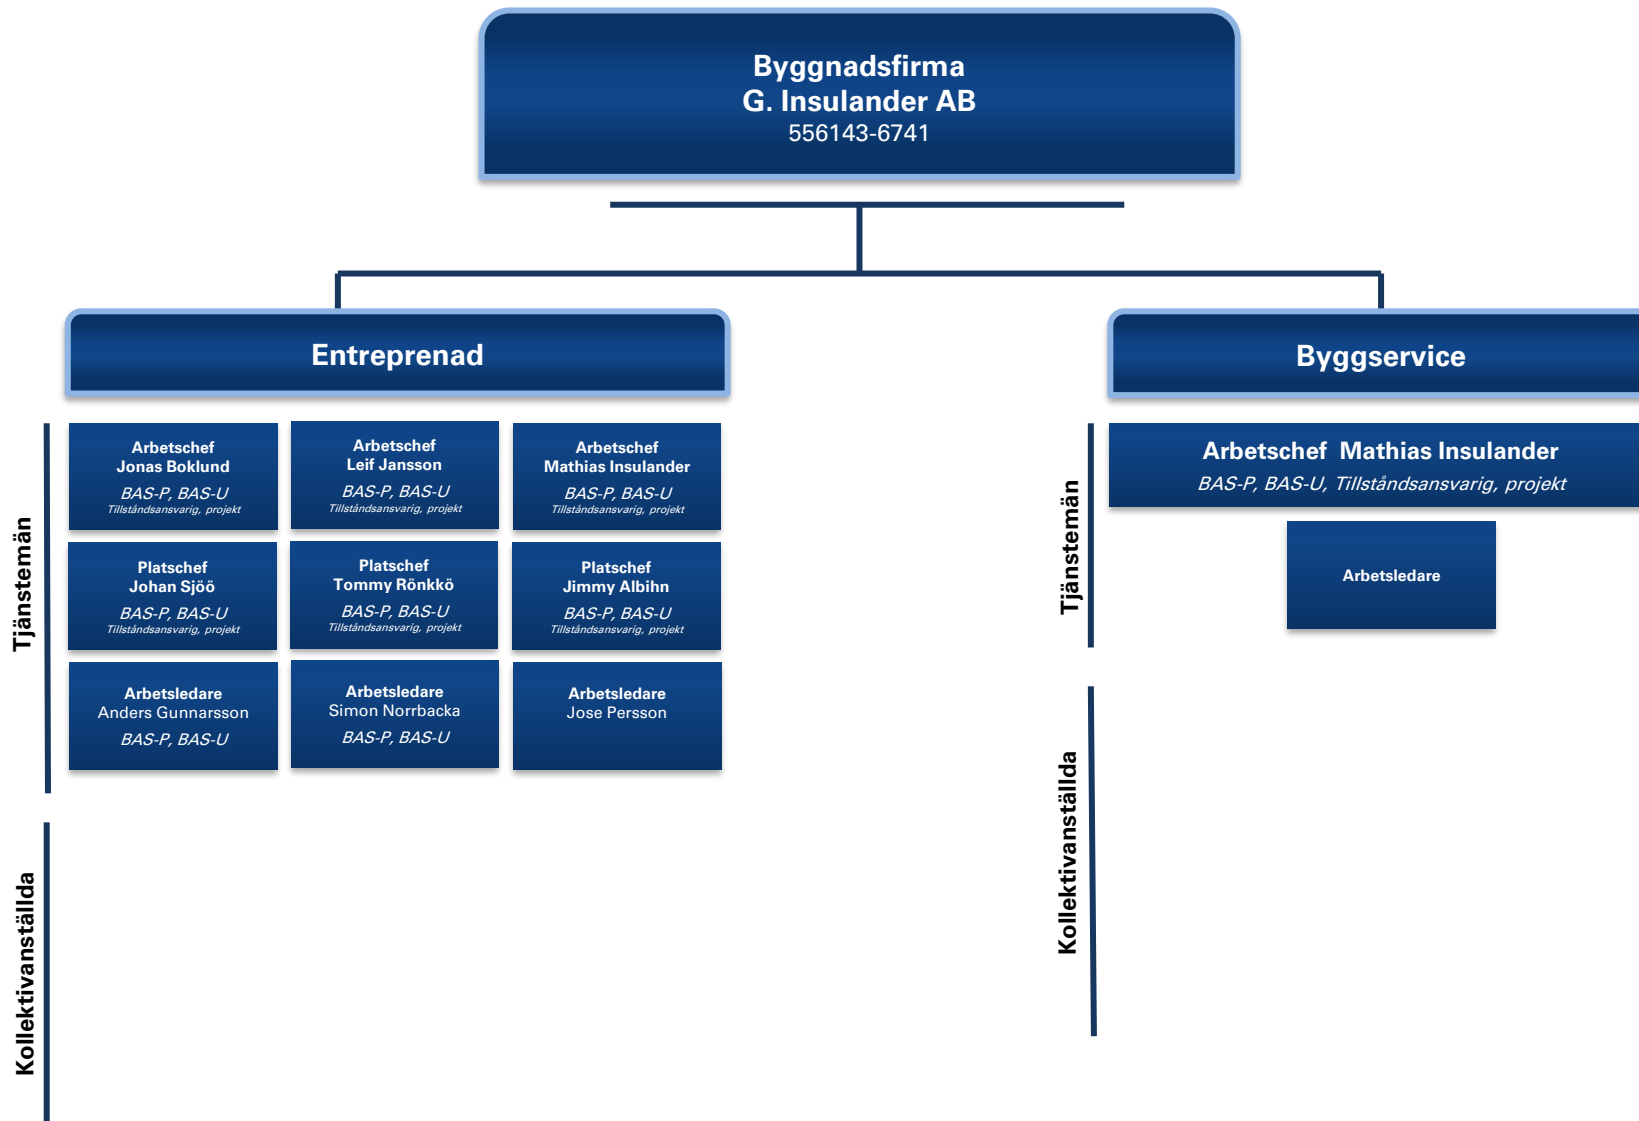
Byggnadsfirma
G. Insulander AB
556143-6741

Entreprenad

Tjänstemän

Arbetschef
Jonas Boklund
BAS-P, BAS-U
Tillståndsansvarig, projekt

Arbetschef
Leif Jansson
BAS-P, BAS-U
Tillståndsansvarig, projekt

Arbetschef
Mathias Insulander
BAS-P, BAS-U
Tillståndsansvarig, projekt

Platschef
Johan Sjöö
BAS-P, BAS-U
Tillståndsansvarig, projekt

Platschef
Tommy Rönkkö
BAS-P, BAS-U
Tillståndsansvarig, projekt

Platschef
Jimmy Albihn
BAS-P, BAS-U
Tillståndsansvarig, projekt

Arbetsledare
Anders Gunnarsson
BAS-P, BAS-U

Arbetsledare
Simon Norrbacka
BAS-P, BAS-U

Arbetsledare
Jose Persson

Kollektivanställda

Byggservice

Tjänstemän

Arbetschef Mathias Insulander
BAS-P, BAS-U, Tillståndsansvarig, projekt

Arbetsledare

Kollektivanställda